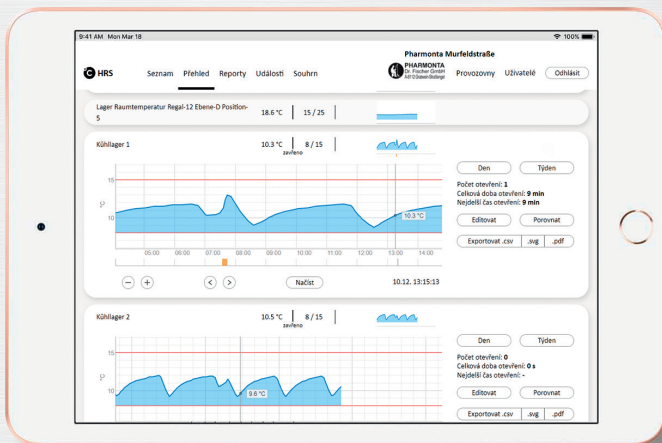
9:41 AM Mon Mar 18

100%

HRS

Seznam Přehled Reporty Události Souhrn

Pharmonta Murfeldstraße

PHARMONTA Dr. Fischer GmbH

Provozovny Uživatelé Odhlásit

Lager Raumtemperatur Regal-12 Ebene-D Position-5

18.6 °C | 15 / 25 |

Kühllager 1

10.3 °C | 8 / 15 |
zavřeno

15

°C

10

10.3 °C

05:00 06:00 07:00 08:00 09:00 10:00 11:00 12:00 13:00 14:00

Den Týden

Počet otevření: 1
Celková doba otevření: 9 min
Nejdelší čas otevření: 9 min

Editovat Porovnat

Exportovat .csv .svg .pdf

− + < > Načíst 10.12. 13:15:13

Kühllager 2

10.5 °C | 8 / 15 |
zavřeno

15

°C

10

9.6 °C

Den Týden

Počet otevření: 0
Celková doba otevření: 0 s
Nejdelší čas otevření: -

Editovat Porovnat

Exportovat .csv .svg .pdf